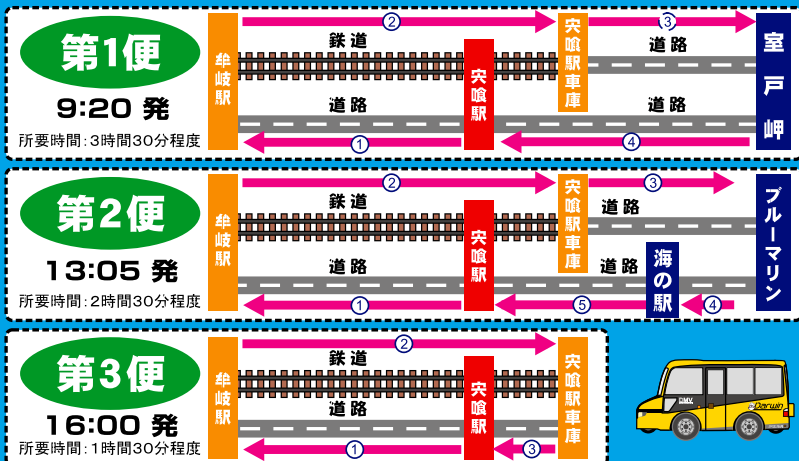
第1便
9:20 発
所要時間:3時間30分程度

牟岐駅
②
鉄道
宍喰駅
宍喰駅車庫
③
道路
室戸岬
道路
道路
①
④

第2便
13:05 発
所要時間:2時間30分程度

牟岐駅
②
鉄道
宍喰駅
宍喰駅車庫
③
道路
ブルーマリン
道路
道路
海の駅
①
⑤
④

第3便
16:00 発
所要時間:1時間30分程度

牟岐駅
②
鉄道
宍喰駅
宍喰駅車庫
道路
①
③

Darwin